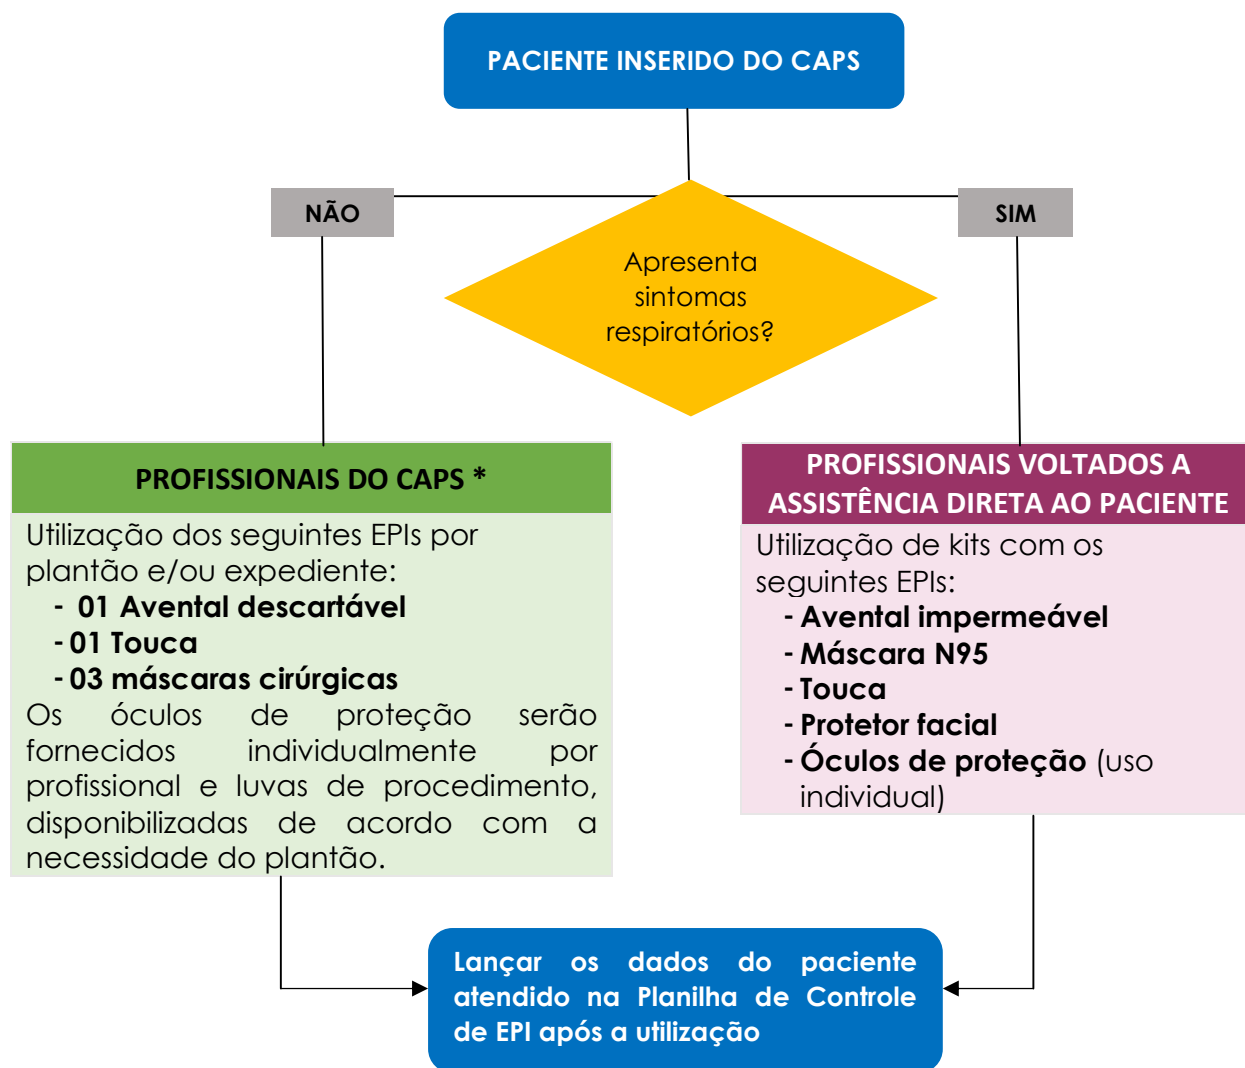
PACIENTE INSERIDO DO CAPS

NÃO

SIM

Apresenta sintomas respiratórios?

PROFISSIONAIS DO CAPS *

Utilização dos seguintes EPIs por plantão e/ou expediente:
- 01 Avental descartável
- 01 Touca
- 03 máscaras cirúrgicas
Os óculos de proteção serão fornecidos individualmente por profissional e luvas de procedimento, disponibilizadas de acordo com a necessidade do plantão.

PROFISSIONAIS VOLTADOS A ASSISTÊNCIA DIRETA AO PACIENTE

Utilização de kits com os seguintes EPIs:
- Avental impermeável
- Máscara N95
- Touca
- Protetor facial
- Óculos de proteção (uso individual)

Lançar os dados do paciente atendido na Planilha de Controle de EPI após a utilização